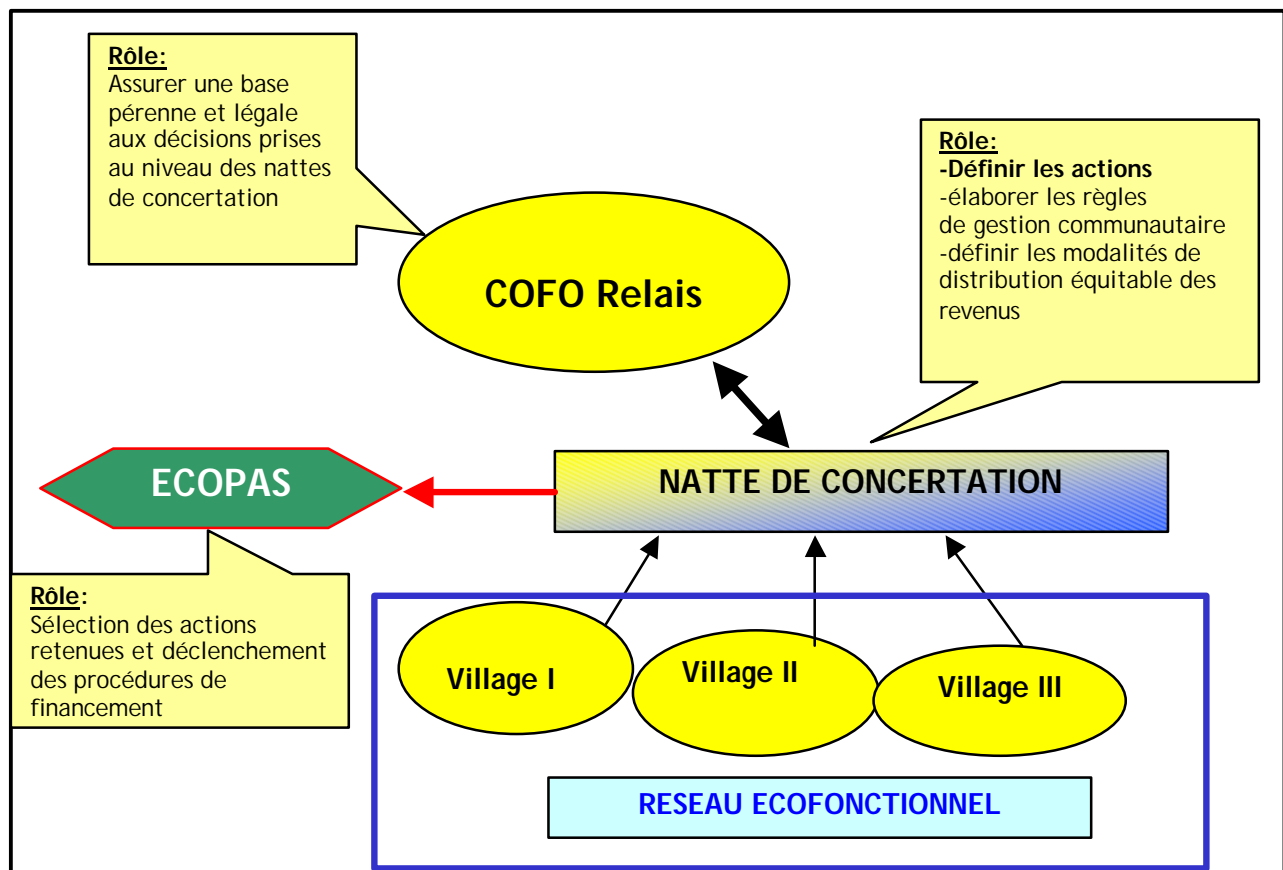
Rôle:
Assurer une base pérenne et légale aux décisions prises au niveau des nattes de concertation

COFO Relais

Rôle:
-Définir les actions
-élaborer les règles de gestion communautaire
-définir les modalités de distribution équitable des revenus

ECOPAS

NATTE DE CONCERTATION

Rôle:
Sélection des actions retenues et déclenchement des procédures de financement

Village I

Village II

Village III

RESEAU ECOFONCTIONNEL